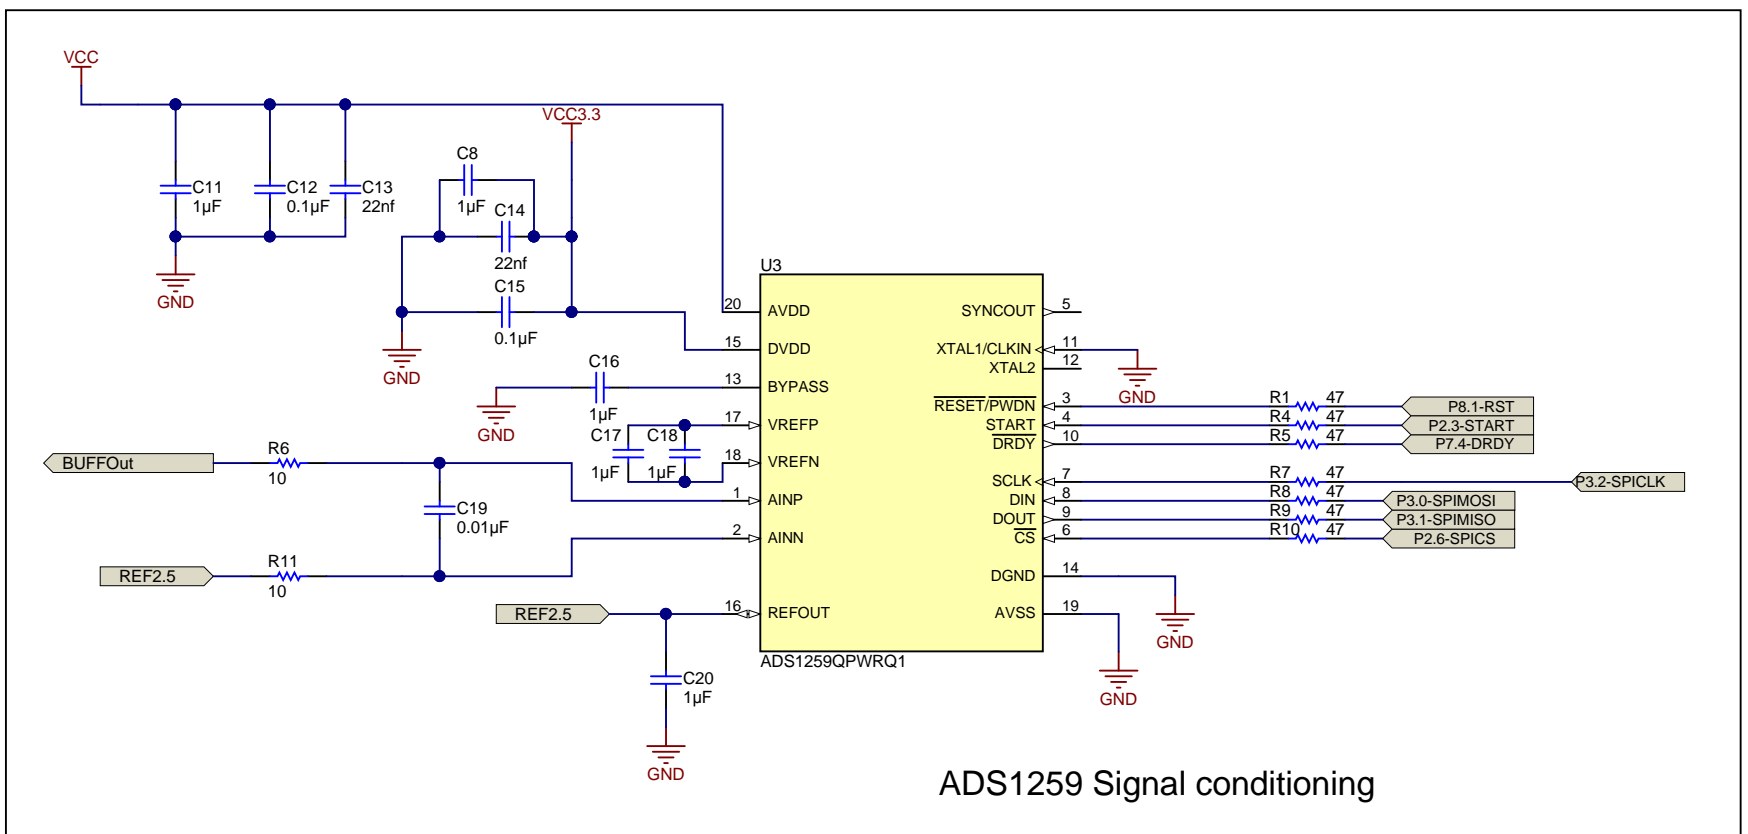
VCC

C11 1µF
C12 0.1µF
C13 22nf
GND

VCC3.3
C8
1µF
C14
22nf
C15
0.1µF
GND

C16
1µF
GND

C17 1µF
C18 1µF

BUFFOut
R6 10
C19 0.01µF
REF2.5
R11 10

REF2.5
C20 1µF
GND

U3
20 AVDD
15 DVDD
13 BYPASS
17 VREFP
18 VREFN
1 AINP
2 AINN
16 REFOUT
SYNCOUT 5
XTAL1/CLKIN 11
XTAL2 12
$\overline{RESET}$/$\overline{PWDN}$ 3
START 4
$\overline{DRDY}$ 10
SCLK 7
DIN 8
DOUT 9
$\overline{CS}$ 6
DGND 14
AVSS 19
ADS1259QPWRQ1

GND
GND
GND

R1 47 P8.1-RST
R4 47 P2.3-START
R5 47 P7.4-DRDY
R7 47 P3.2-SPICLK
R8 47 P3.0-SPIMOSI
R9 47 P3.1-SPIMISO
R10 47 P2.6-SPICS

ADS1259 Signal conditioning